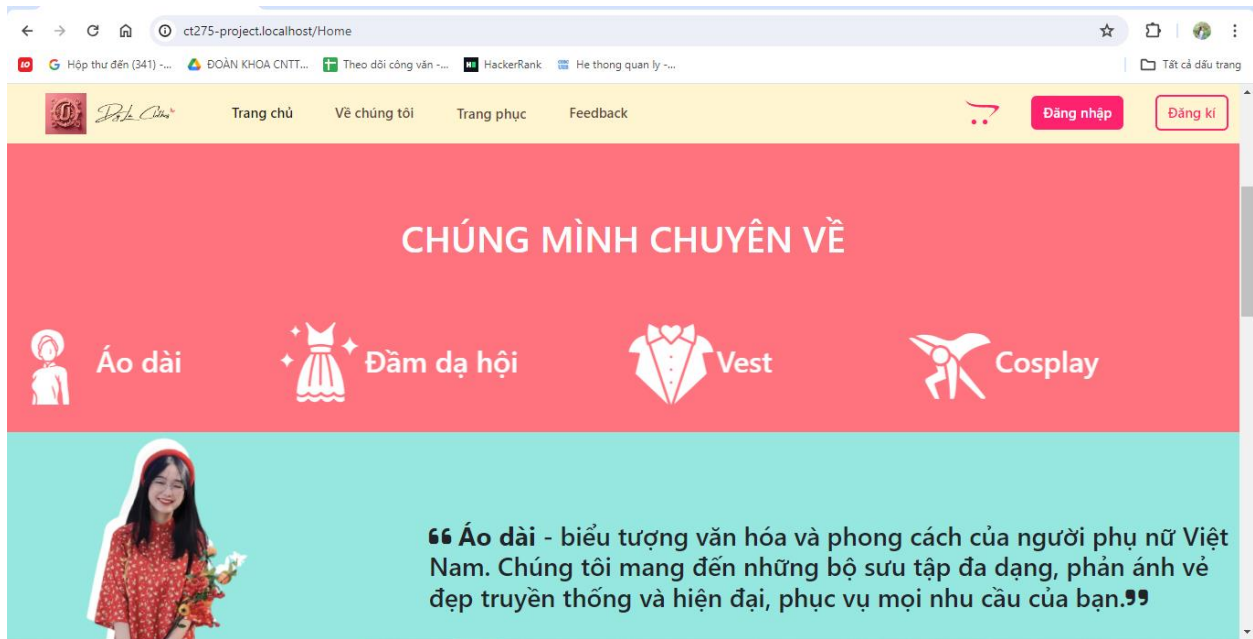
ct275-project.localhost/Home

Hộp thư đến (341) -... ĐOÀN KHOA CNTT... Theo dõi công văn -... HackerRank He thong quan ly -... Tất cả dấu trang

Trang chủ Về chúng tôi Trang phục Feedback Đăng nhập Đăng kí

CHÚNG MÌNH CHUYÊN VỀ

Áo dài Đầm dạ hội Vest Cosplay

❝ Áo dài - biểu tượng văn hóa và phong cách của người phụ nữ Việt Nam. Chúng tôi mang đến những bộ sưu tập đa dạng, phản ánh vẻ đẹp truyền thống và hiện đại, phục vụ mọi nhu cầu của bạn.❞